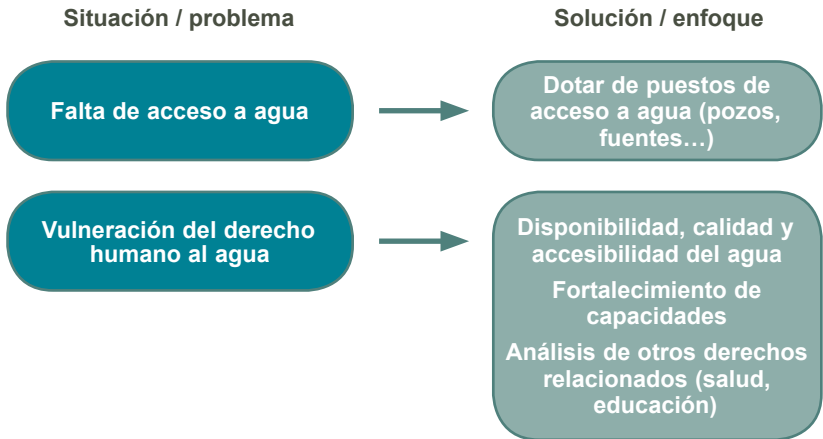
Situación / problema

Solución / enfoque

Falta de acceso a agua

Dotar de puestos de acceso a agua (pozos, fuentes…)

Vulneración del derecho humano al agua

Disponibilidad, calidad y accesibilidad del agua

Fortalecimiento de capacidades

Análisis de otros derechos relacionados (salud, educación)